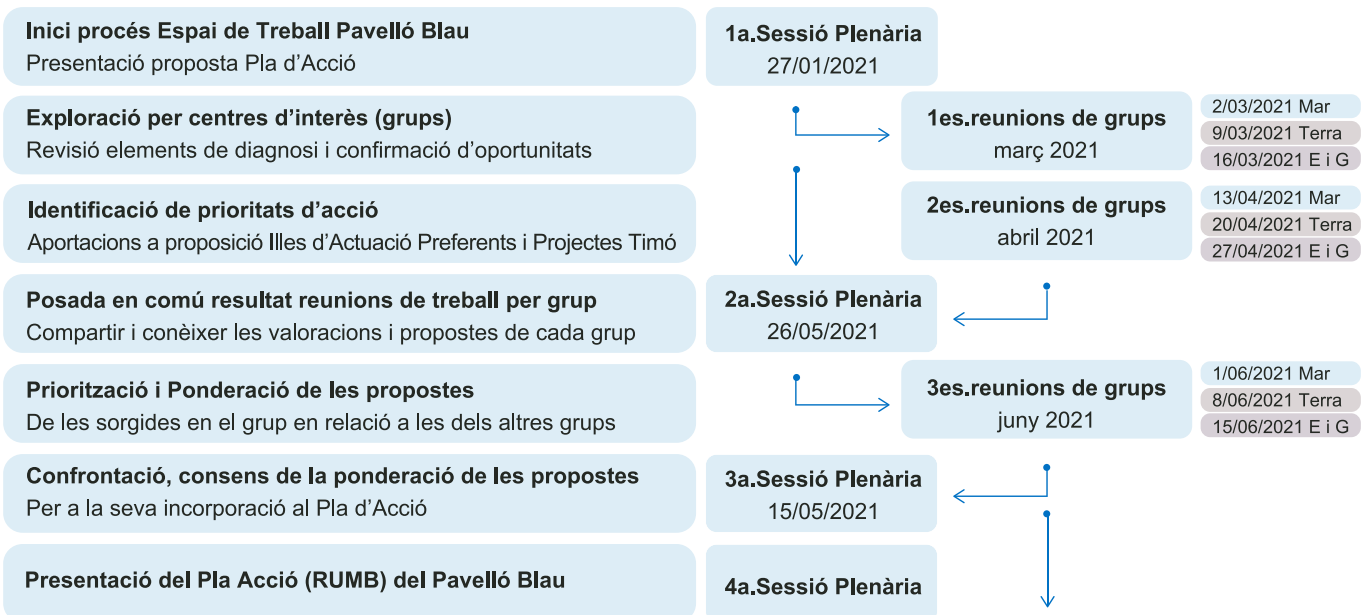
Inici procés Espai de Treball Pavelló Blau
Presentació proposta Pla d'Acció

1a.Sessió Plenària
27/01/2021

Exploració per centres d'interès (grups)
Revisió elements de diagnosi i confirmació d'oportunitats

1es.reunions de grups
març 2021

2/03/2021 Mar
9/03/2021 Terra
16/03/2021 E i G

Identificació de prioritats d'acció
Aportacions a proposició Illes d'Actuació Preferents i Projectes Timó

2es.reunions de grups
abril 2021

13/04/2021 Mar
20/04/2021 Terra
27/04/2021 E i G

Posada en comú resultat reunions de treball per grup
Compartir i conèixer les valoracions i propostes de cada grup

2a.Sessió Plenària
26/05/2021

Priorització i Ponderació de les propostes
De les sorgides en el grup en relació a les dels altres grups

3es.reunions de grups
juny 2021

1/06/2021 Mar
8/06/2021 Terra
15/06/2021 E i G

Confrontació, consens de la ponderació de les propostes
Per a la seva incorporació al Pla d'Acció

3a.Sessió Plenària
15/05/2021

Presentació del Pla Acció (RUMB) del Pavelló Blau

4a.Sessió Plenària